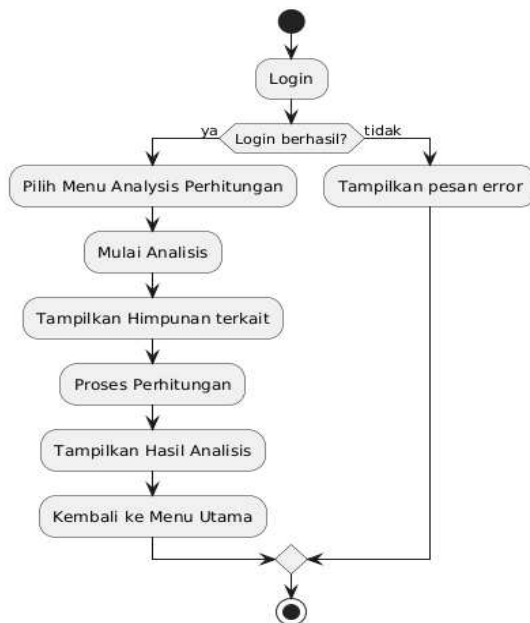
Login

ya

Login berhasil?

tidak

Pilih Menu Analysis Perhitungan

Tampilkan pesan error

Mulai Analisis

Tampilkan Himpunan terkait

Proses Perhitungan

Tampilkan Hasil Analisis

Kembali ke Menu Utama